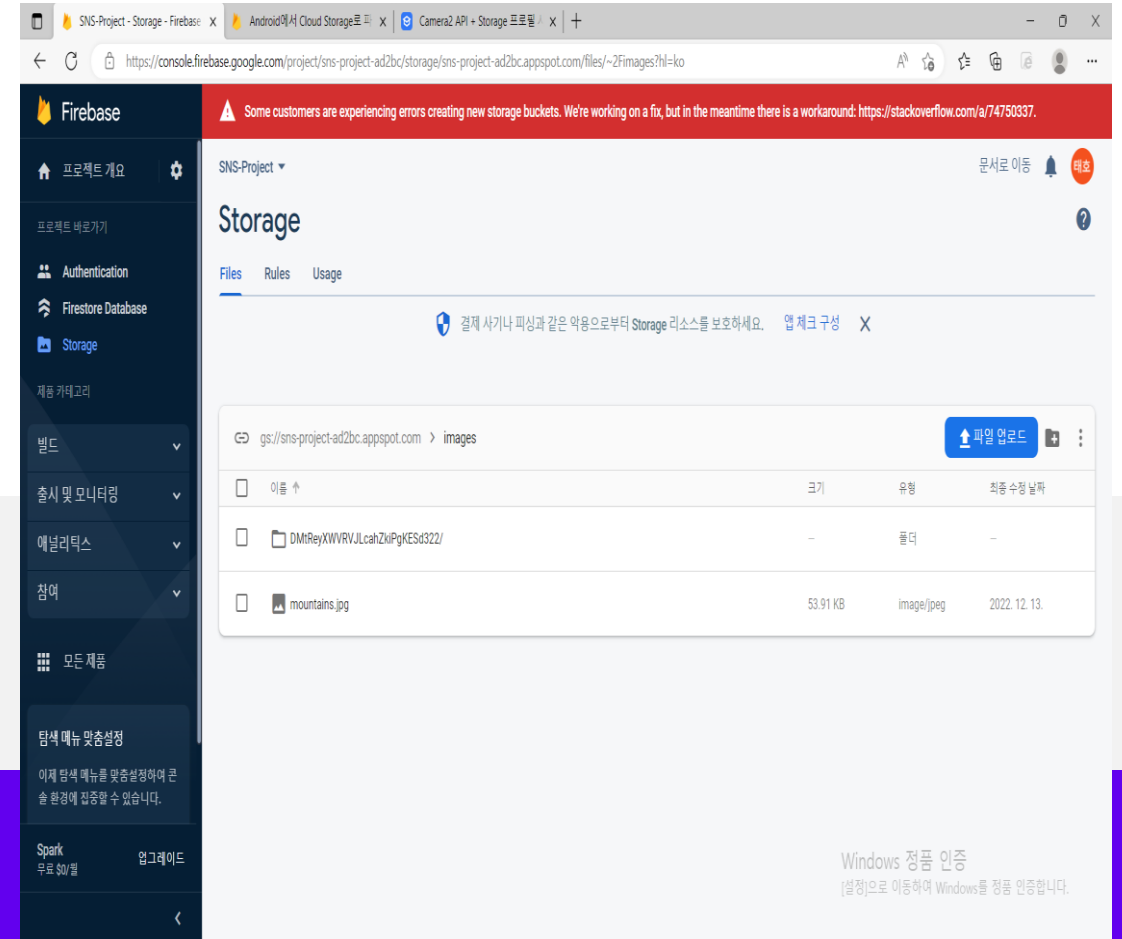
SNS-Project - Storage - Firebase X
Android에서 Cloud Storage로 파 X
Camera2 API + Storage 프로필 / X
+
https://console.firebase.google.com/project/sns-project-ad2bc/storage/sns-project-ad2bc.appspot.com/files/~2Fimages?hl=ko

Firebase

Some customers are experiencing errors creating new storage buckets. We're working on a fix, but in the meantime there is a workaround: https://stackoverflow.com/a/74750337.

프로젝트 개요

프로젝트 바로가기

Authentication

Firestore Database

Storage

제품 카테고리

빌드

출시 및 모니터링

애널리틱스

참여

모든 제품

탐색 메뉴 맞춤설정

이제 탐색 메뉴를 맞춤설정하여 콘솔 환경에 집중할 수 있습니다.

Spark
무료 $0/월

업그레이드

SNS-Project

문서로 이동

태호

Storage

Files Rules Usage

결제 사기나 피싱과 같은 악용으로부터 Storage 리소스를 보호하세요. 앱 체크 구성 X

gs://sns-project-ad2bc.appspot.com > images

파일 업로드

| 이름 | 크기 | 유형 | 최종 수정 날짜 |
|---|---|---|---|
| DMtReyXWVRVJLcahZkiPgKESd322/ | – | 폴더 | – |
| mountains.jpg | 53.91 KB | image/jpeg | 2022. 12. 13. |

Windows 정품 인증
[설정]으로 이동하여 Windows를 정품 인증합니다.